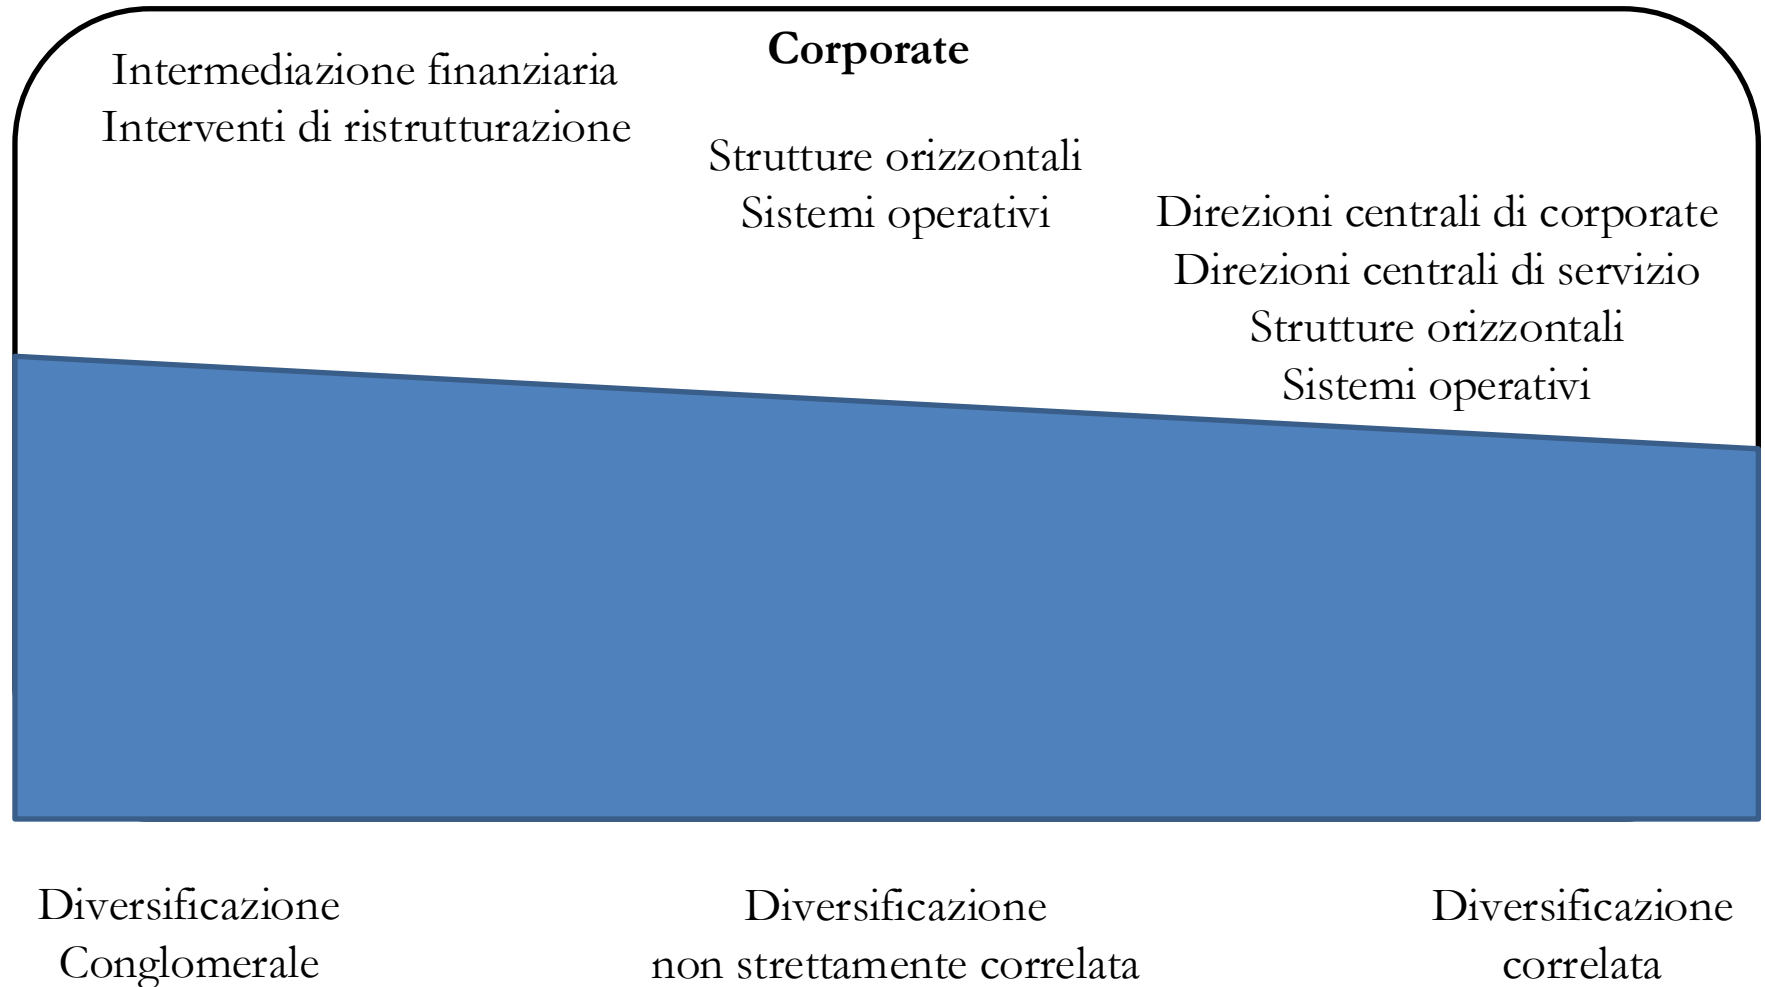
Corporate

Intermediazione finanziaria
Interventi di ristrutturazione

Strutture orizzontali
Sistemi operativi

Direzioni centrali di corporate
Direzioni centrali di servizio
Strutture orizzontali
Sistemi operativi

Diversificazione
Conglomerale

Diversificazione
non strettamente correlata

Diversificazione
correlata